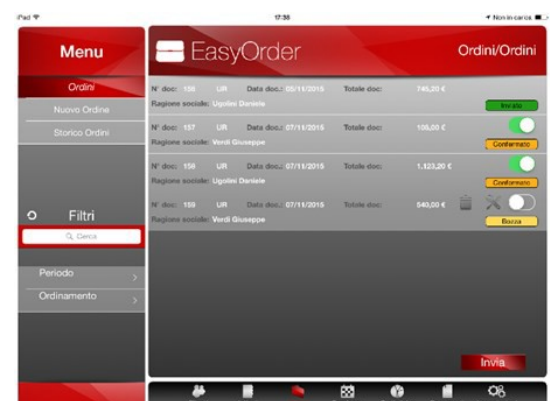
iPad 17:38 Non in carica

Menu

Ordini

Nuovo Ordine

Storico Ordini

Filtri

Cerca

Periodo

Ordinamento

EasyOrder

Ordini/Ordini

N° doc: 158 UR Data doc.: 05/11/2015 Totale doc: 746,20 €
Ragione sociale: Ugolini Daniele
Inviato

N° doc: 157 UR Data doc.: 07/11/2015 Totale doc: 105,00 €
Ragione sociale: Verdi Giuseppe
Confermato

N° doc: 158 UR Data doc.: 07/11/2015 Totale doc: 1.123,20 €
Ragione sociale: Ugolini Daniele
Confermato

N° doc: 159 UR Data doc.: 07/11/2015 Totale doc: 540,00 €
Ragione sociale: Verdi Giuseppe
Bozza

Invia